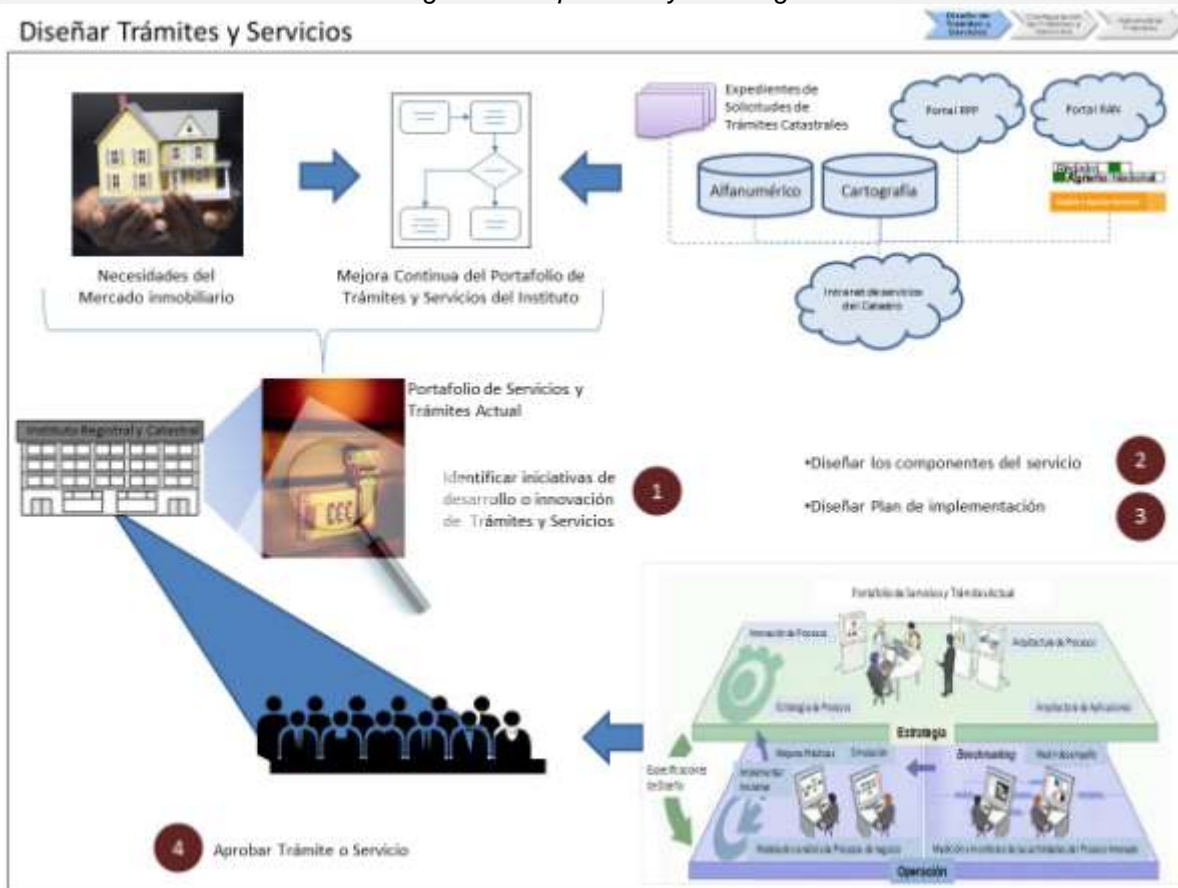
Diseñar Trámites y Servicios

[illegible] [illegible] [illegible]

Necesidades del Mercado inmobiliario

Mejora Continua del Portafolio de Trámites y Servicios del Instituto

Expedientes de Solicitudes de Trámites Catastrales

Portal RPP

Portal RAN

Alfanumérico

Cartografía

Registro Nacional

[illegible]

Intranet de servicios del Catastro

Instituto Registral y Catastral

Portafolio de Servicios y Trámites Actual

Identificar iniciativas de desarrollo o innovación de Trámites y Servicios

1

•Diseñar los componentes del servicio

2

•Diseñar Plan de implementación

3

Portafolio de Servicios y Trámites Actual

Innovación de Procesos

Arquitectura de Procesos

Estrategia de Procesos

Arquitectura de Aplicaciones

Estrategia

Mejores Prácticas

Simulación

Benchmarking

Rediseño

Especificaciones de Diseño

Implementar

Operación

4

Aprobar Trámite o Servicio